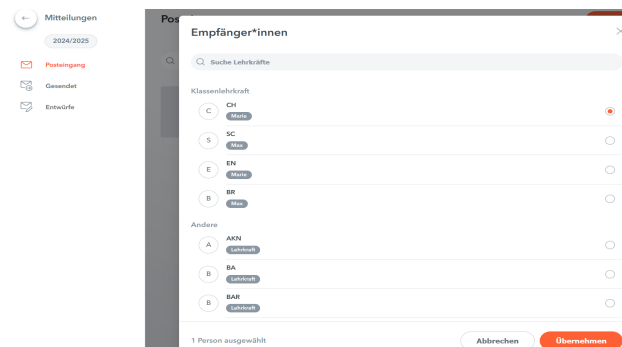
Mitteilungen

2024/2025

Posteingang

Gesendet

Entwürfe

Pos

Empfänger*innen

Suche Lehrkräfte

Klassenlehrkraft

C CH Marie

S SC Max

E EN Marie

B BR Max

Andere

A AKN Lehrkraft

B BA Lehrkraft

B BAR Lehrkraft

1 Person ausgewählt

Abbrechen

Übernehmen